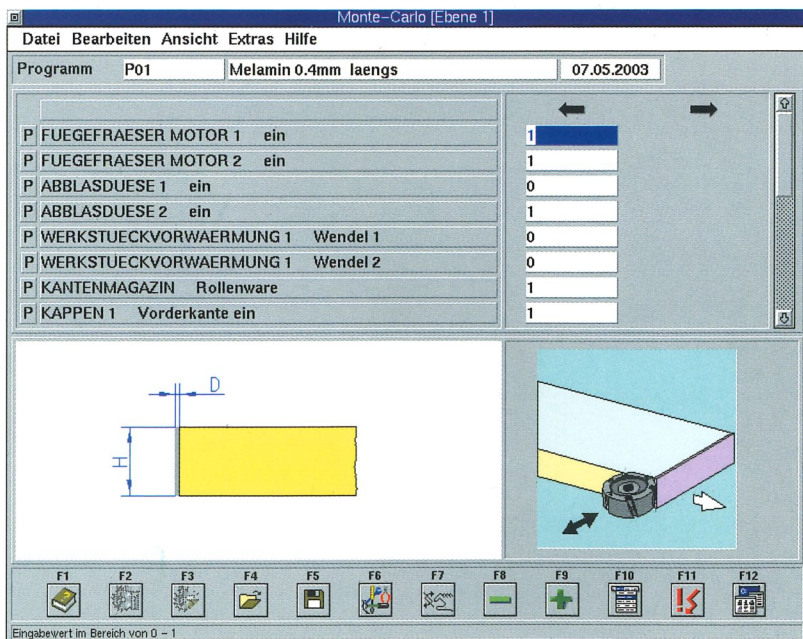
Monte-Carlo [Ebene 1]

Datei Bearbeiten Ansicht Extras Hilfe

Programm P01 Melamin 0.4mm laengs 07.05.2003

| | | |
|---|---|---|
| P | FUEGEFRAESER MOTOR 1 ein | 1 |
| P | FUEGEFRAESER MOTOR 2 ein | 1 |
| P | ABBLASDUESE 1 ein | 0 |
| P | ABBLASDUESE 2 ein | 1 |
| P | WERKSTUECKVORWAERMUNG 1 Wendel 1 | 0 |
| P | WERKSTUECKVORWAERMUNG 1 Wendel 2 | 0 |
| P | KANTENMAGAZIN Rollenware | 1 |
| P | KAPPEN 1 Vorderkante ein | 1 |

D

H

F1 F2 F3 F4 F5 F6 F7 F8 F9 F10 F11 F12

Eingabewert im Bereich von 0 - 1